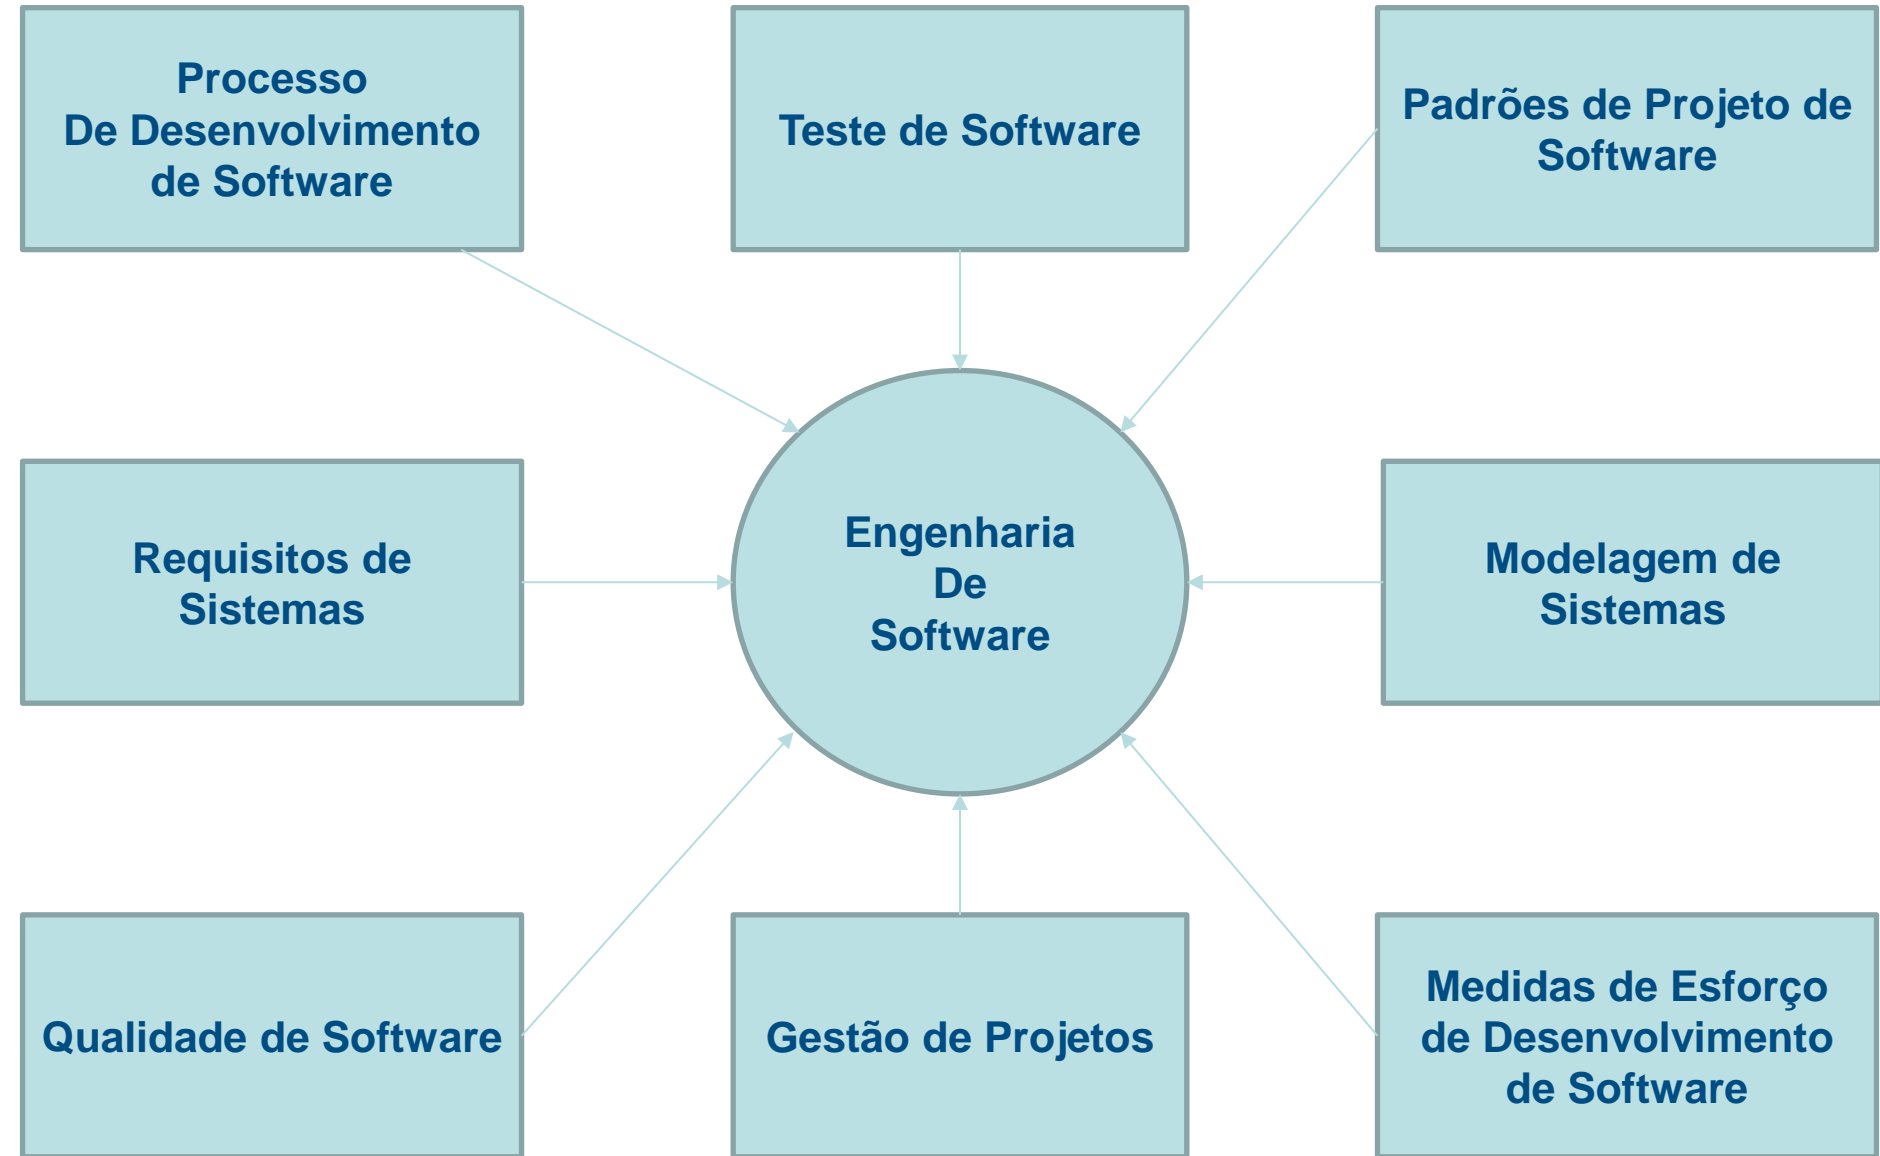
Processo De Desenvolvimento de Software

Teste de Software

Padrões de Projeto de Software

Requisitos de Sistemas

Engenharia De Software

Modelagem de Sistemas

Qualidade de Software

Gestão de Projetos

Medidas de Esforço de Desenvolvimento de Software